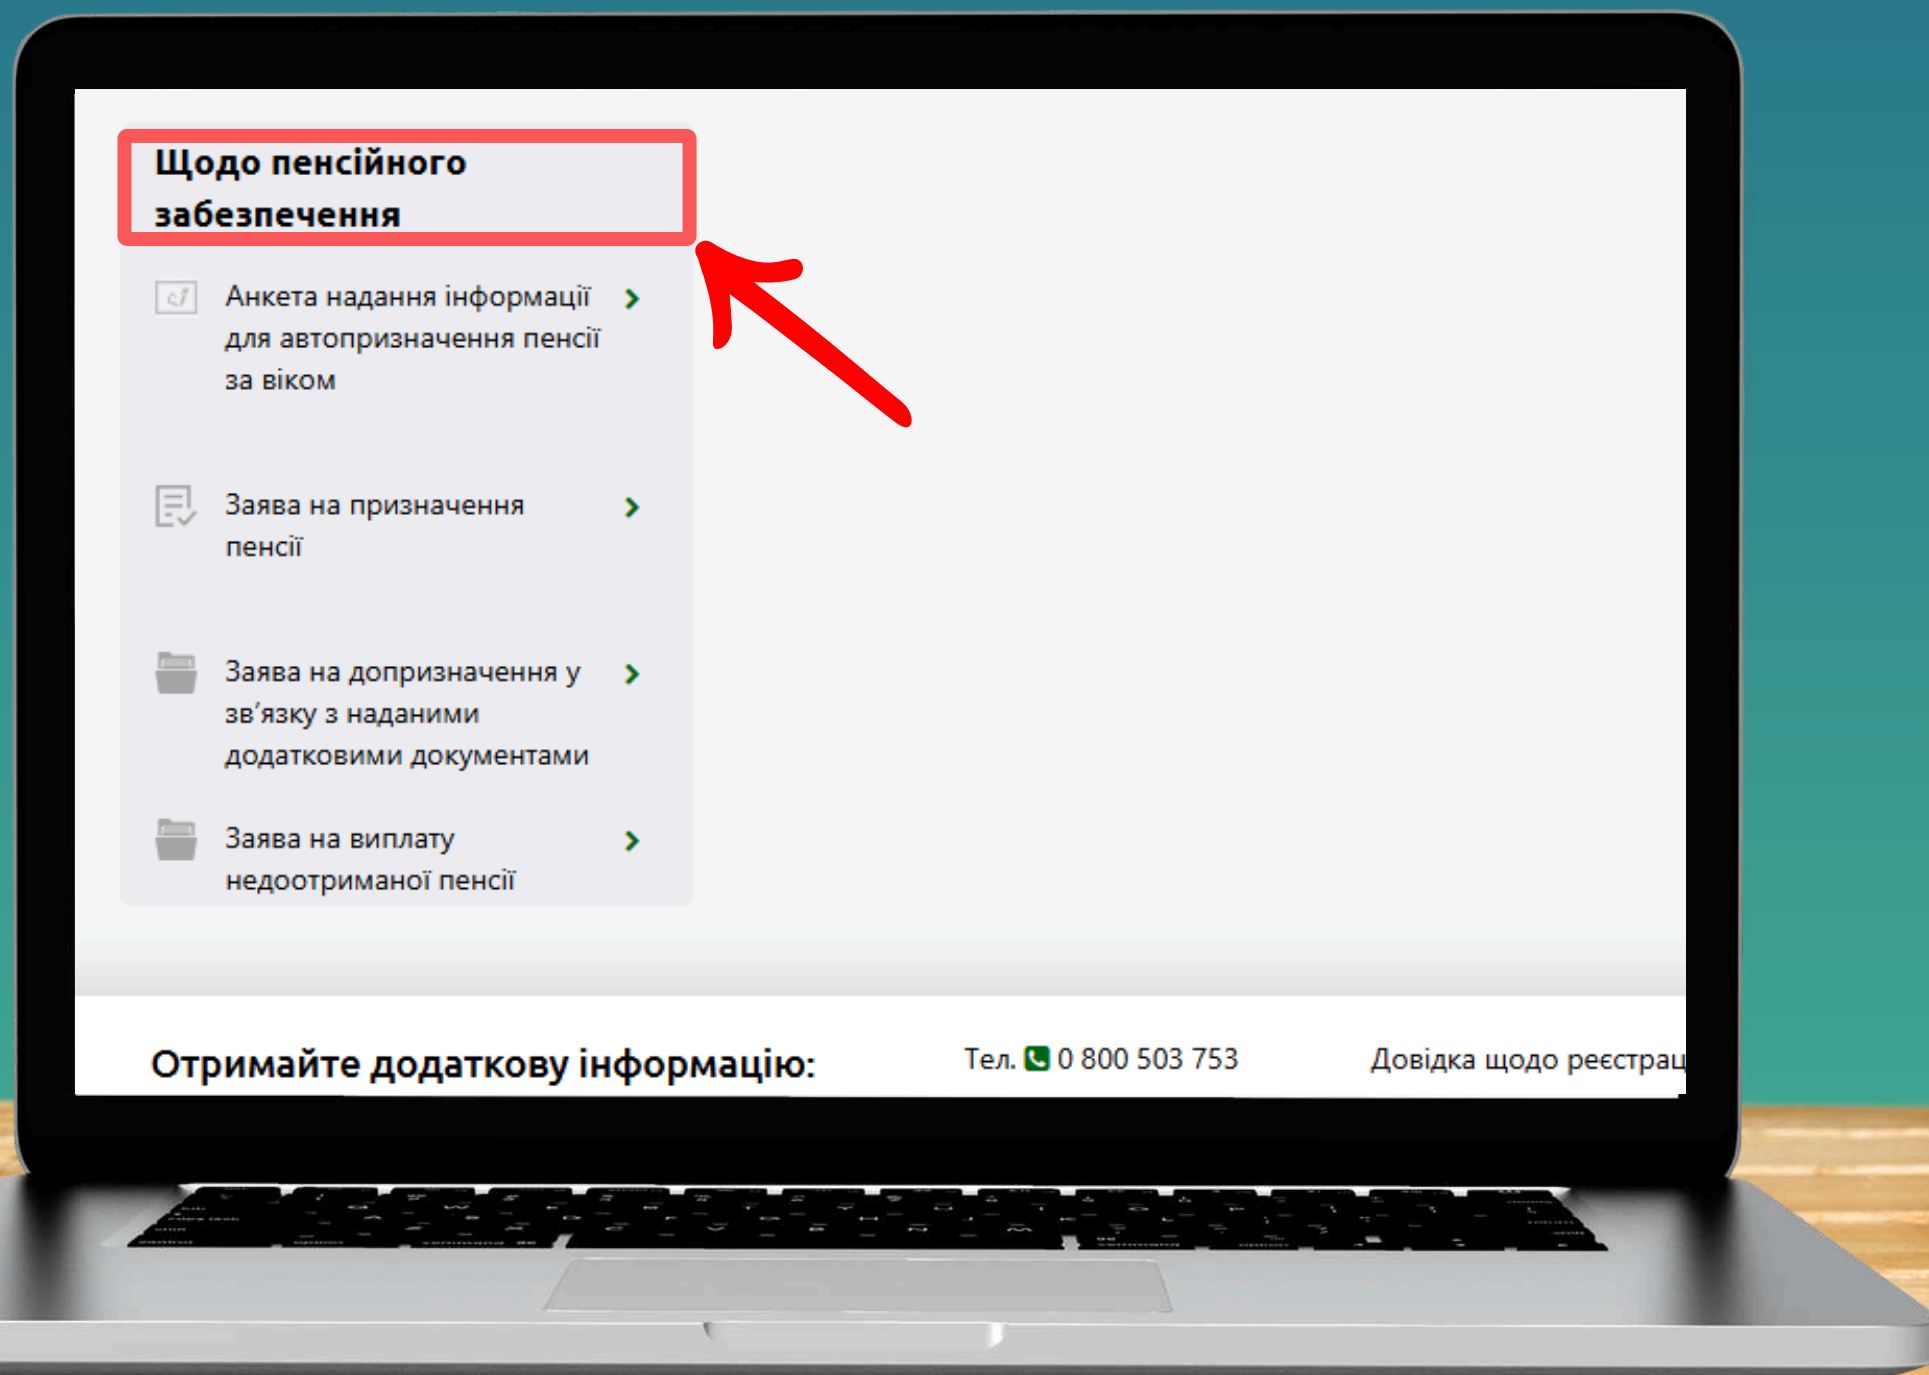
Щодо пенсійного забезпечення

Анкета надання інформації для автопризначення пенсії за віком

Заява на призначення пенсії

Заява на допризначення у зв’язку з наданими додатковими документами

Заява на виплату недоотриманої пенсії

Отримайте додаткову інформацію:

Тел. 0 800 503 753

Довідка щодо реєстрац